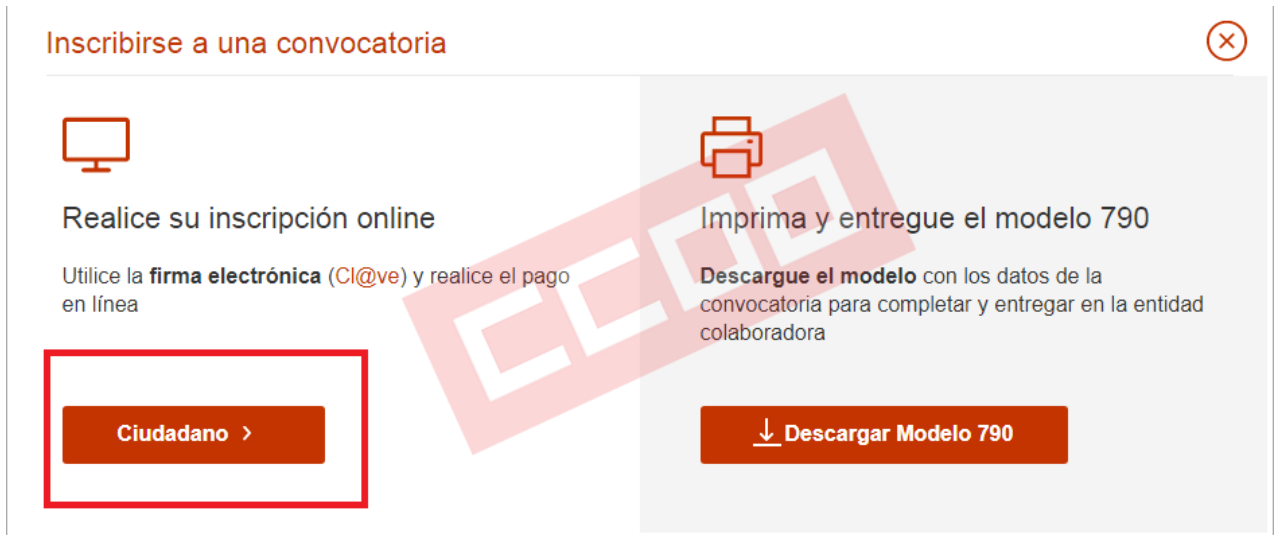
Inscribirse a una convocatoria

Realice su inscripción online

Utilice la **firma electrónica** (Cl@ve) y realice el pago en línea

Ciudadano >

Imprima y entregue el modelo 790

**Descargue el modelo** con los datos de la convocatoria para completar y entregar en la entidad colaboradora

Descargar Modelo 790

CCOO